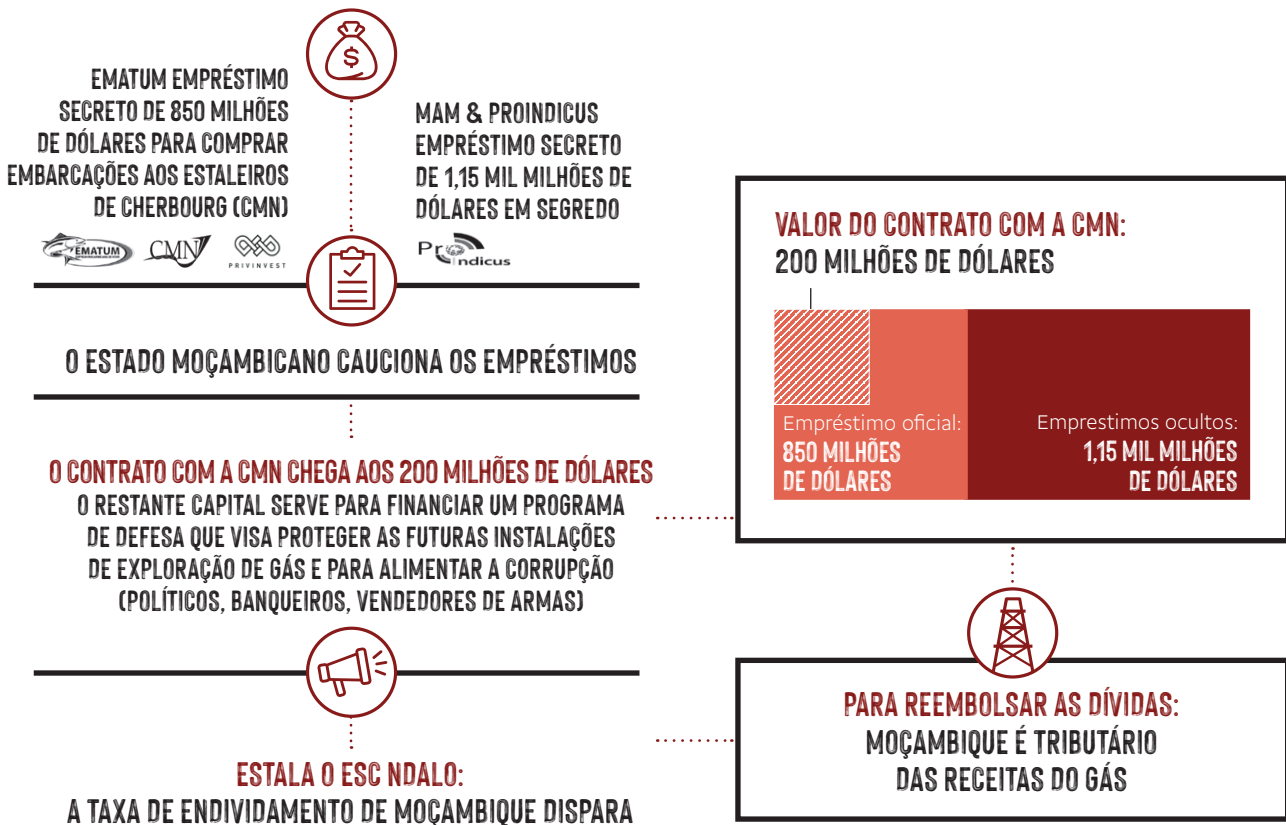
EMATUM EMPRÉSTIMO SECRETO DE 850 MILHÕES DE DÓLARES PARA COMPRAR EMBARCAÇÕES AOS ESTALEIROS DE CHERBOURG (CMN)

EMATUM CMN PRIVINVEST

MAM & PROINDICUS EMPRÉSTIMO SECRETO DE 1,15 MIL MILHÕES DE DÓLARES EM SEGREDO

ProIndicus

O ESTADO MOÇAMBICANO CAUCIONA OS EMPRÉSTIMOS

O CONTRATO COM A CMN CHEGA AOS 200 MILHÕES DE DÓLARES
O RESTANTE CAPITAL SERVE PARA FINANCIAR UM PROGRAMA DE DEFESA QUE VISA PROTEGER AS FUTURAS INSTALAÇÕES DE EXPLORAÇÃO DE GÁS E PARA ALIMENTAR A CORRUPÇÃO (POLÍTICOS, BANQUEIROS, VENDEDORES DE ARMAS)

ESTALA O ESC NDALO:
A TAXA DE ENDIVIDAMENTO DE MOÇAMBIQUE DISPARA

VALOR DO CONTRATO COM A CMN:
200 MILHÕES DE DÓLARES

Empréstimo oficial:
850 MILHÕES DE DÓLARES

Emprestimos ocultos:
1,15 MIL MILHÕES DE DÓLARES

PARA REEMBOLSAR AS DÍVIDAS:
MOÇAMBIQUE É TRIBUTÁRIO DAS RECEITAS DO GÁS